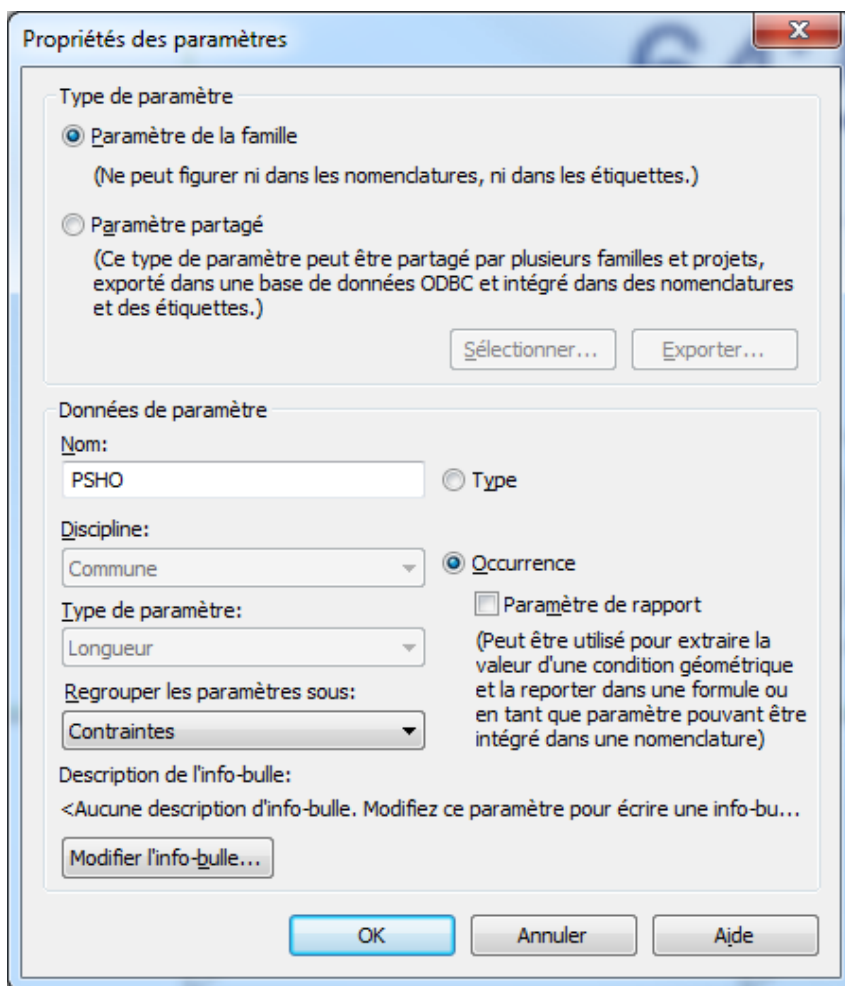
Propriétés des paramètres

X

Type de paramètre

Paramètre de la famille

(Ne peut figurer ni dans les nomenclatures, ni dans les étiquettes.)

Paramètre partagé

(Ce type de paramètre peut être partagé par plusieurs familles et projets, exporté dans une base de données ODBC et intégré dans des nomenclatures et des étiquettes.)

Sélectionner...

Exporter...

Données de paramètre

Nom:

PSHO

Type

Discipline:

Commune

Occurrence

Paramètre de rapport

Type de paramètre:

Longueur

(Peut être utilisé pour extraire la valeur d'une condition géométrique et la reporter dans une formule ou en tant que paramètre pouvant être intégré dans une nomenclature)

Regrouper les paramètres sous:

Contraintes

Description de l'info-bulle:

<Aucune description d'info-bulle. Modifiez ce paramètre pour écrire une info-bu...

Modifier l'info-bulle...

OK

Annuler

Aide